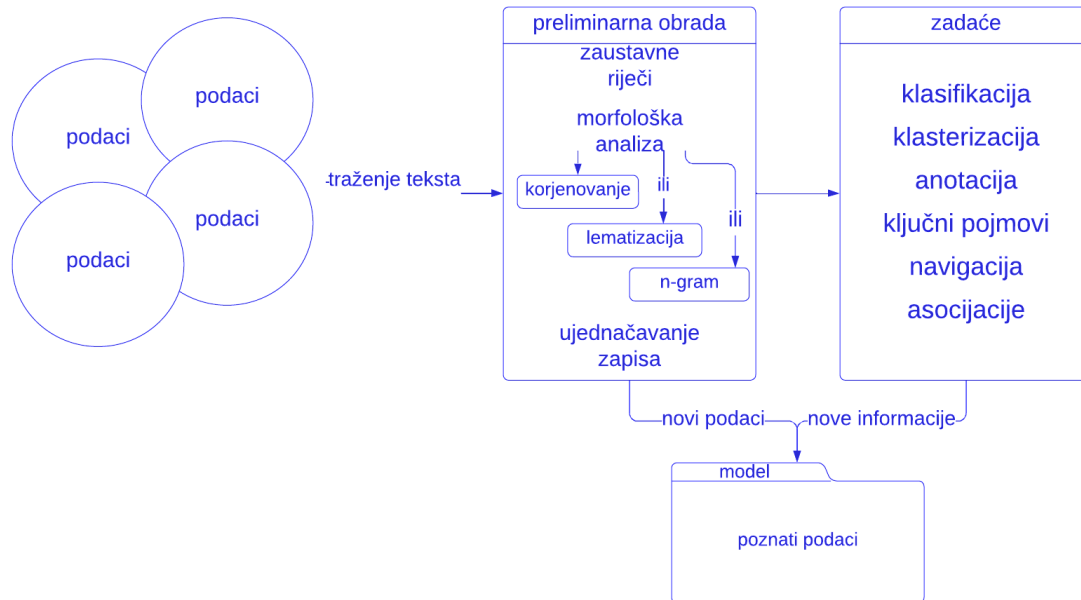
podaci

podaci

podaci

podaci

traženje teksta

preliminarna obrada

zaustavne riječi

morfološka analiza

korjenovanje

ili

lematizacija

ili

n-gram

ujednačavanje zapisa

zadaće

klasifikacija

klasterizacija

anotacija

ključni pojmovi

navigacija

asocijacije

novi podaci

nove informacije

model

poznati podaci